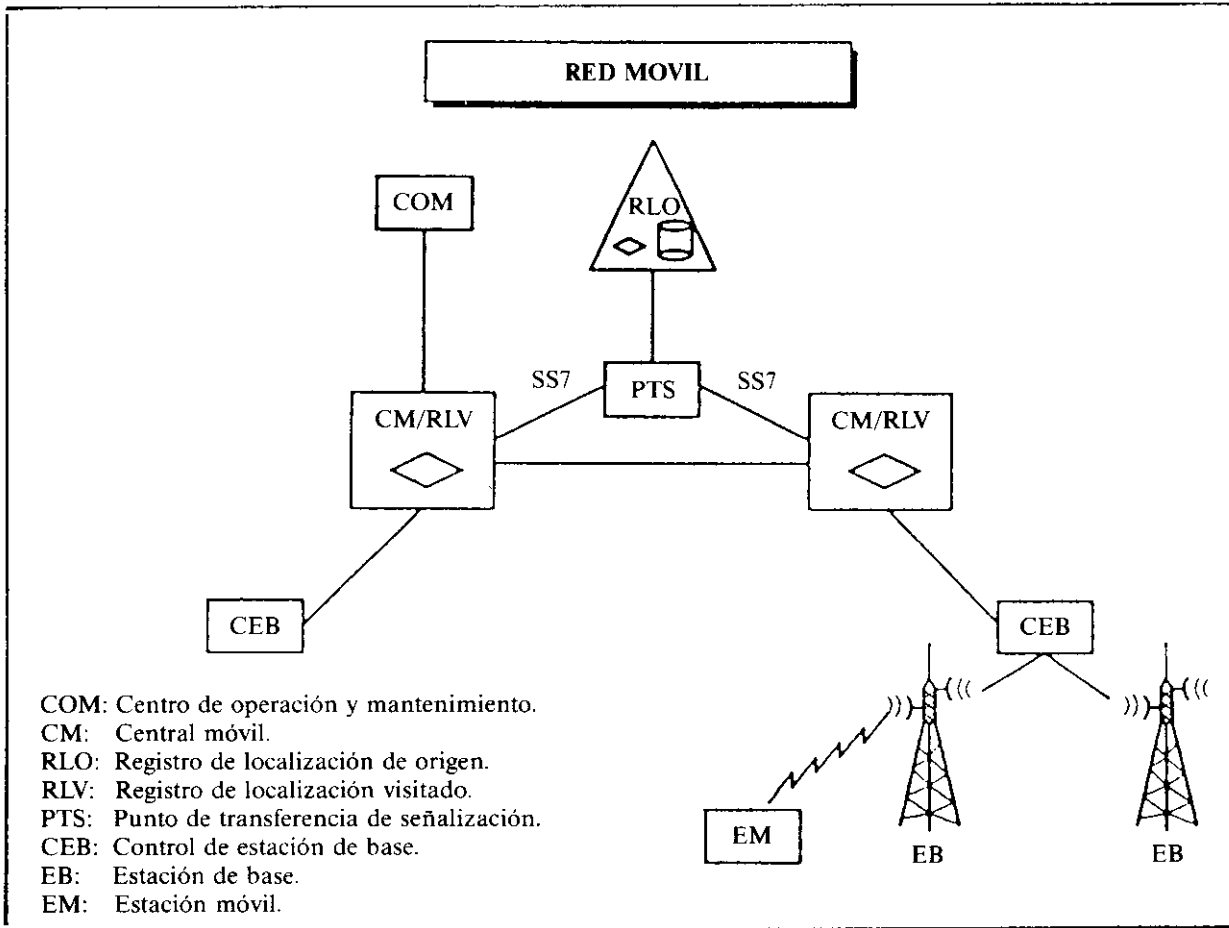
RED MOVIL

COM

RLO

SS7

PTS

SS7

CM/RLV

CM/RLV

CEB

CEB

EM

EB

EB

COM: Centro de operación y mantenimiento.
CM: Central móvil.
RLO: Registro de localización de origen.
RLV: Registro de localización visitado.
PTS: Punto de transferencia de señalización.
CEB: Control de estación de base.
EB: Estación de base.
EM: Estación móvil.